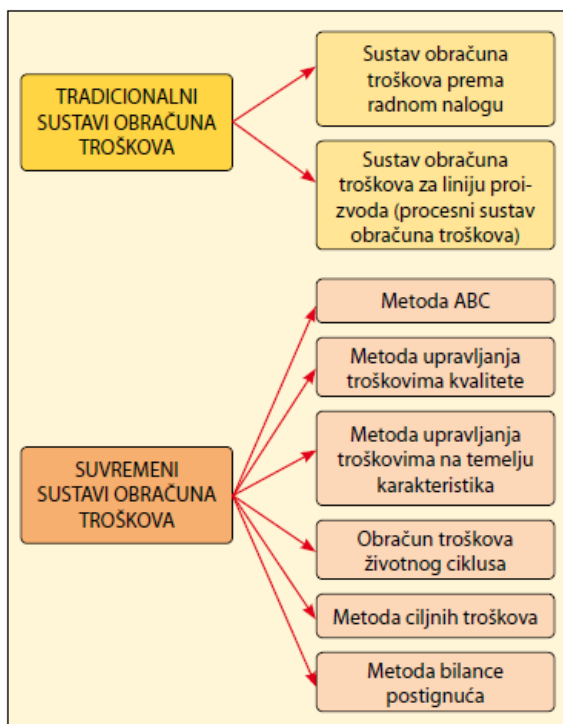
TRADICIONALNI SUSTAVI OBRAČUNA TROŠKOVA

Sustav obračuna troškova prema radnom nalogu

Sustav obračuna troškova za liniju proizvoda (procesni sustav obračuna troškova)

SUVREMENI SUSTAVI OBRAČUNA TROŠKOVA

Metoda ABC

Metoda upravljanja troškovima kvalitete

Metoda upravljanja troškovima na temelju karakteristika

Obračun troškova životnog ciklusa

Metoda ciljnih troškova

Metoda bilance postignuća